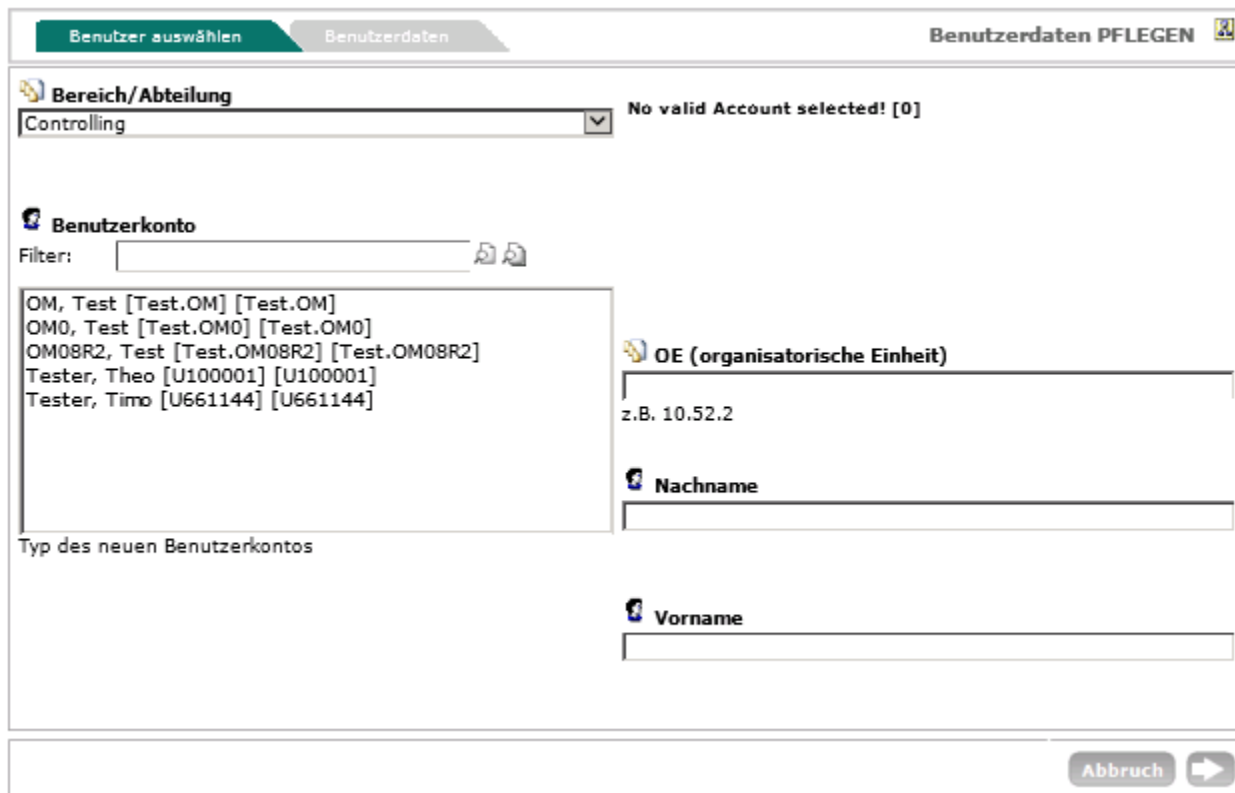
Benutzer auswählen
Benutzerdaten

Benutzerdaten PFLEGEN

Bereich/Abteilung
Controlling

No valid Account selected! [0]

Benutzerkonto
Filter:

OM, Test [Test.OM] [Test.OM]
OM0, Test [Test.OM0] [Test.OM0]
OM08R2, Test [Test.OM08R2] [Test.OM08R2]
Tester, Theo [U100001] [U100001]
Tester, Timo [U661144] [U661144]

Typ des neuen Benutzerkontos

OE (organisatorische Einheit)
z.B. 10.52.2

Nachname

Vorname

Abbruch